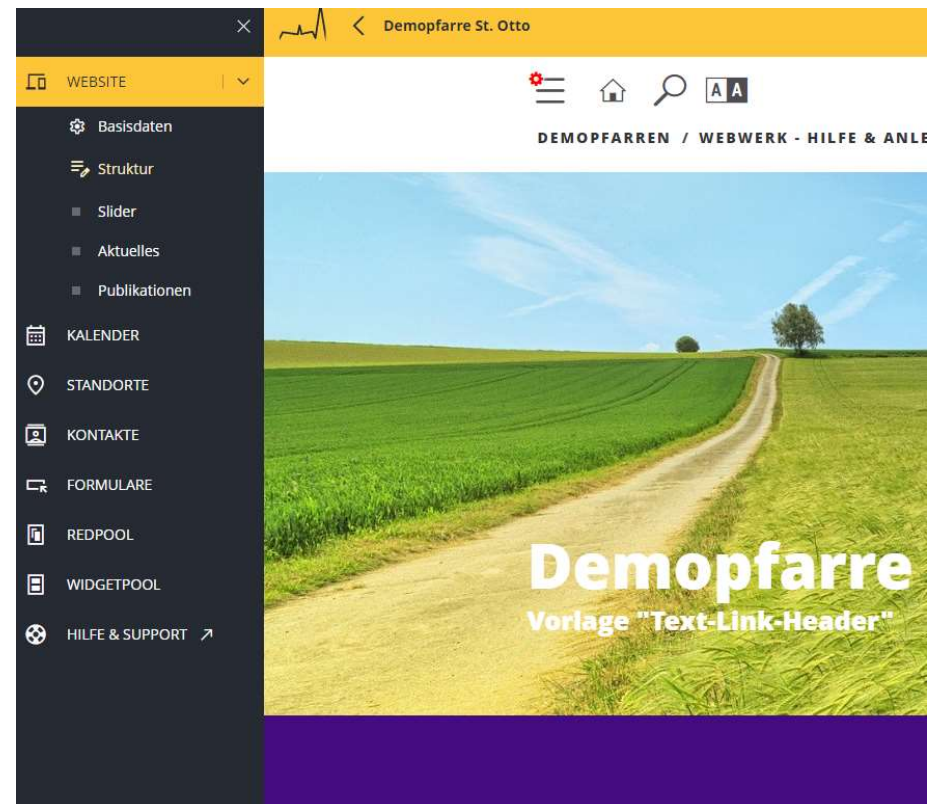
×
WEBSITE
Basisdaten
Struktur
Slider
Aktuelles
Publikationen
KALENDER
STANDORTE
KONTAKTE
FORMULARE
REDPOOL
WIDGETPOOL
HILFE & SUPPORT ↗

Demopfarre St. Otto

A A

DEMOPFARREN / WEBWERK - HILFE & ANLE

Demopfarre
Vorlage "Text-Link-Header"